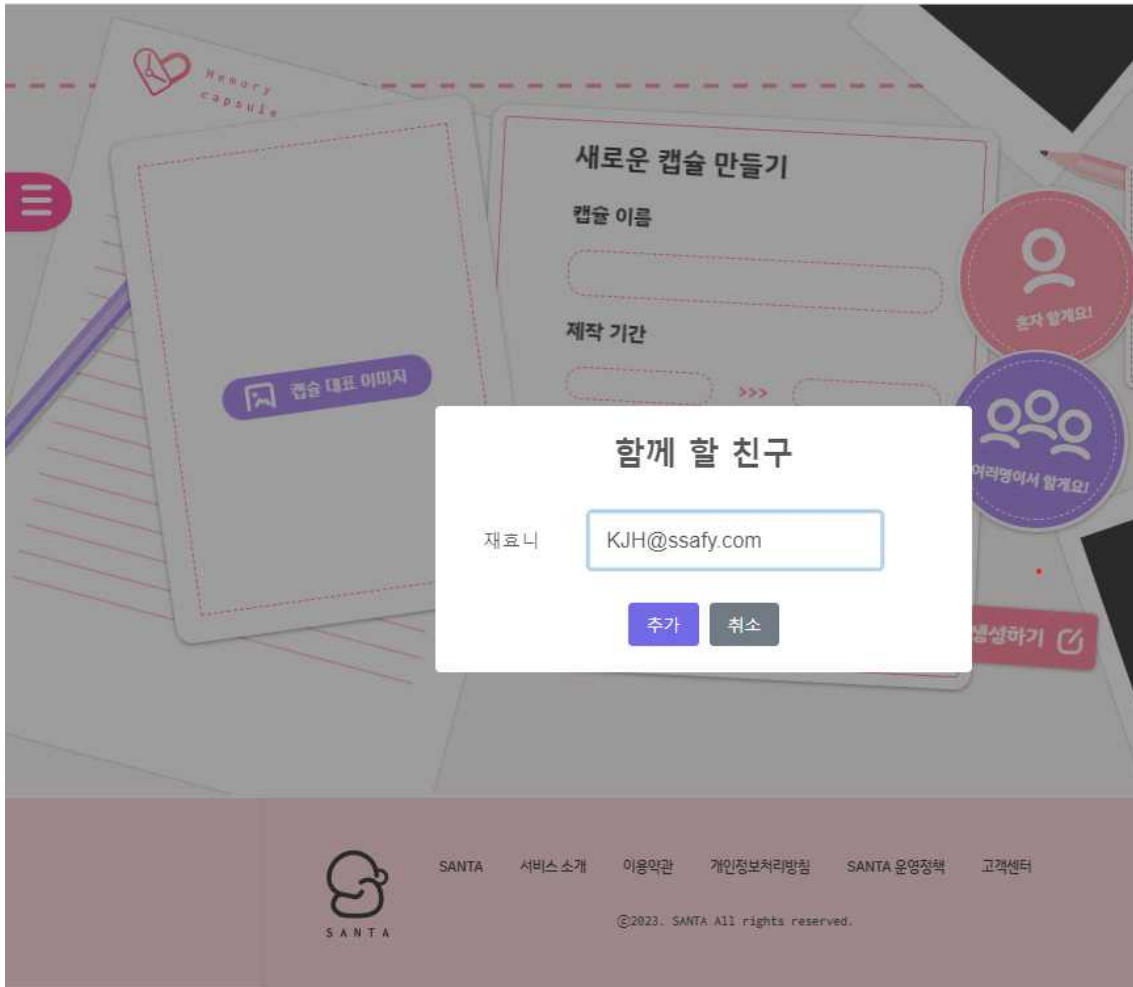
Memory capsule

새로운 캡슐 만들기

캡슐 이름

제작 기간

>>>

캡슐 대표 이미지

혼자 할게요!

여러명이서 할게요!

생성하기

함께 할 친구

재효니

KJH@ssafy.com

추가

취소

SANTA

SANTA 서비스 소개 이용약관 개인정보처리방침 SANTA 운영정책 고객센터

ⓒ2023. SANTA All rights reserved.